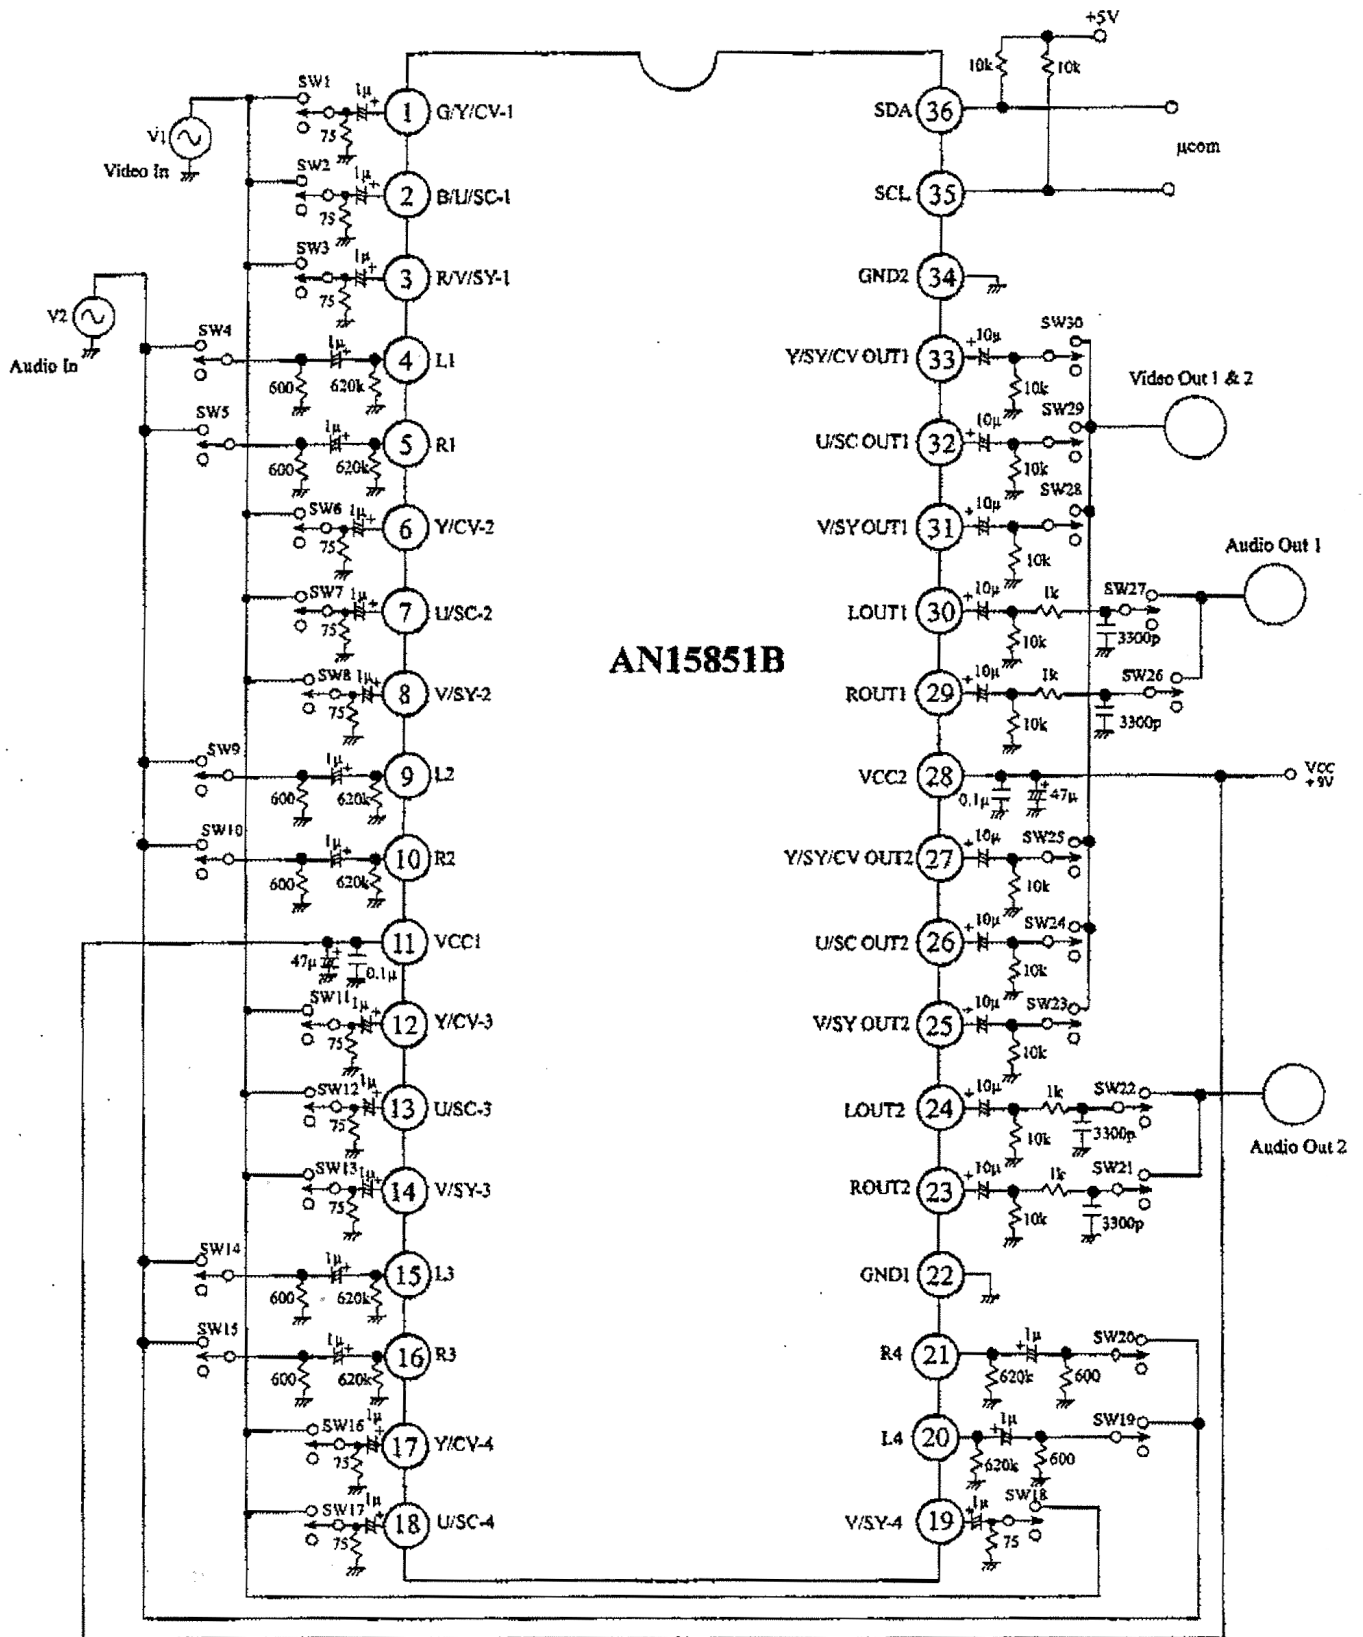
+5V
10k
10k
SDA 36
μcom
SCL 35
GND2 34
SW30
10μ
Y/SY/CV OUT1 33
10k
Video Out 1 & 2
SW29
10μ
U/SC OUT1 32
10k
SW28
10μ
V/SY OUT1 31
10k
Audio Out 1
10μ
1k
SW27
LOUT1 30
10k
3300p
10μ
1k
SW26
ROUT1 29
10k
3300p
VCC2 28
0.1μ
47μ
VCC +9V
10μ
SW25
Y/SY/CV OUT2 27
10k
10μ
SW24
U/SC OUT2 26
10k
10μ
SW23
V/SY OUT2 25
10k
10μ
1k
SW22
LOUT2 24
10k
3300p
Audio Out 2
10μ
1k
SW21
ROUT2 23
10k
3300p
GND1 22
1μ
SW20
R4 21
620k
600
1μ
SW19
L4 20
620k
600
1μ
SW18
V/SY-4 19
75

AN15851B

V1
Video In
SW1
1μ
1 G/Y/CV-1
75
SW2
1μ
2 B/U/SC-1
75
SW3
1μ
3 R/V/SY-1
75
V2
Audio In
SW4
1μ
4 L1
600
620k
SW5
1μ
5 R1
600
620k
SW6
1μ
6 Y/CV-2
75
SW7
1μ
7 U/SC-2
75
SW8
1μ
8 V/SY-2
75
SW9
1μ
9 L2
600
620k
SW10
1μ
10 R2
600
620k
11 VCC1
47μ
0.1μ
SW11
1μ
12 Y/CV-3
75
SW12
1μ
13 U/SC-3
75
SW13
1μ
14 V/SY-3
75
SW14
1μ
15 L3
600
620k
SW15
1μ
16 R3
600
620k
SW16
1μ
17 Y/CV-4
75
SW17
1μ
18 U/SC-4
75